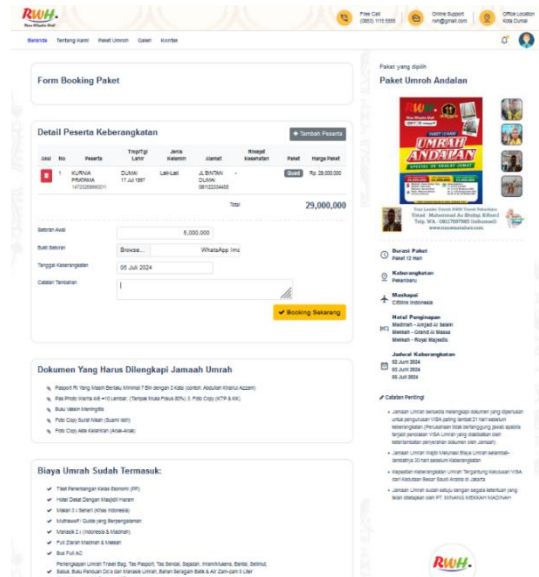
RWH.
Free Call (0853) 1115 5555
Online Support rwh@gmail.com
Office Location Kota Dumai

Beranda Tentang Kami Paket Umroh Galeri Kontak

Form Booking Paket

Paket yang dipilih
Paket Umrah Andalan

UMRAH ANDALAN

Detail Peserta Keberangkatan
+ Tambah Peserta

| Aksi | No | Peserta | Tmpt/Tgl Lahir | Jenis Kelamin | Alamat | Riwayat Kesehatan | Paket | Harga Paket |
|---|---|---|---|---|---|---|---|---|
| | 1 | KURNIA PRAMANA 1473030666011 | DUMAI 17 Juli 1997 | Laki-Laki | JL BINTAN DUMAI 081123334455 | - | Quad | Rp. 29,000,000 |

Total 29,000,000

Setoran Awal 5,000,000
Bukti Setoran Browse... WhatsApp Ima
Tanggal Keberangkatan 05 Juli 2024
Catatan Tambahan

✔ Booking Sekarang

Durasi Paket
Paket 12 Hari

Keberangkatan
Pekanbaru

Maskapai
Citilink Indonesia

Hotel Penginapan
Madinah - Amjad Al Salam
Makkah - Grand Al Massa
Makkah - Royal Majestic

Jadwal Keberangkatan
02 Juni 2024
25 Juni 2024
05 Juli 2024

Catatan Penting!
Jamaah Umrah bersedia melengkapi dokumen yang diperlukan untuk pengurusan VISA paling lambat 21 hari sebelum keberangkatan (Perusahaan tidak bertanggung jawab apabila terjadi penolakan VISA Umrah yang disebabkan oleh keterlambatan penyerahan dokumen dari Jamaah)
Jamaah Umrah Wajib Melunasi Biaya Umrah selambat-lambatnya 30 hari sebelum Keberangkatan
Kepastian Keberangkatan Umrah Tergantung Keluarnya VISA dari Kedutaan Besar Saudi Arabia di Jakarta
Jamaah Umrah sudah setuju dengan segala ketentuan yang telah ditetapkan oleh PT. RIHANNAS WISATA HARAMAIN

Dokumen Yang Harus Dilengkapi Jamaah Umrah
Passport RI Yang Masih Berlaku Minimal 7 Bln dengan 3 Kata (contoh: Abdullah Khairul Azzam)
Pas Photo Warna 4x6 = 10 Lembar (Tampak Muka Fokus 80%) 3. Foto Copy KTP & KK
Buku Vaksin Meningitis
Foto Copy Surat Nikah (Suami Istri)
Foto Copy Akte Kelahiran (Anak-Anak)

Biaya Umrah Sudah Termasuk:
Tiket Penerbangan Kelas Ekonomi (PP)
Hotel Dekat Dengan Masjidil Haram
Makan 3 x Sehari (Khas Indonesia)
Muthawif / Guide yang Berpengalaman
Manasik 2 x (Indonesia & Madinah)
Full Ziarah Madinah & Makkah
Bus Full AC
Perlengkapan Umrah Travel Bag, Tas Passport, Tas Sandal, Sajadah, Ihram/Mukena, Bantal, Selimut, Batik, Buku Panduan Do'a dan Manasik Umrah, Bahan Seragam Batik & Air Zam-zam 5 Liter

RWH.